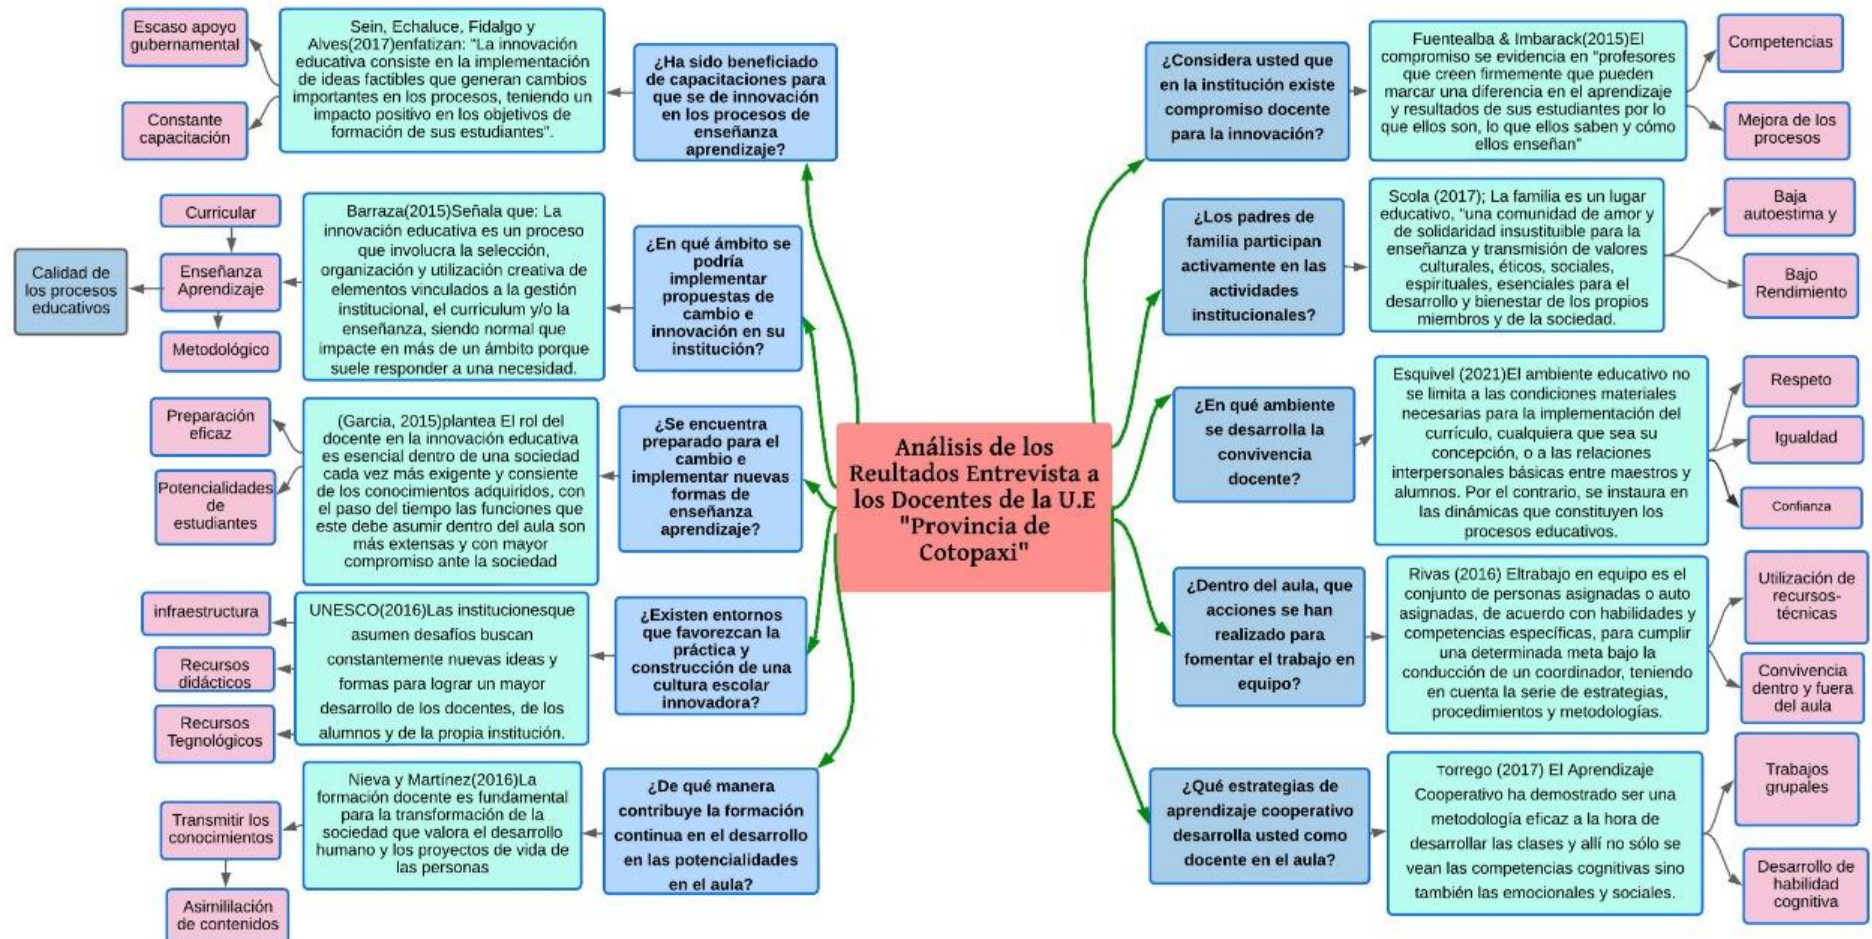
Análisis de los Reultados Entrevista a los Docentes de la U.E "Provincia de Cotopaxi"

¿Ha sido beneficiado de capacitaciones para que se de innovación en los procesos de enseñanza aprendizaje?

Sein, Echaluce, Fidalgo y Alves(2017)enfatizan: "La innovación educativa consiste en la implementación de ideas factibles que generan cambios importantes en los procesos, teniendo un impacto positivo en los objetivos de formación de sus estudiantes".

Escaso apoyo gubernamental

Constante capacitación

¿En qué ámbito se podría implementar propuestas de cambio e innovación en su institución?

Barraza(2015)Señala que: La innovación educativa es un proceso que involucra la selección, organización y utilización creativa de elementos vinculados a la gestión institucional, el curriculum y/o la enseñanza, siendo normal que impacte en más de un ámbito porque suele responder a una necesidad.

Curricular

Enseñanza Aprendizaje

Metodológico

Calidad de los procesos educativos

¿Se encuentra preparado para el cambio e implementar nuevas formas de enseñanza aprendizaje?

(Garcia, 2015)plantea El rol del docente en la innovación educativa es esencial dentro de una sociedad cada vez más exigente y consiente de los conocimientos adquiridos, con el paso del tiempo las funciones que este debe asumir dentro del aula son más extensas y con mayor compromiso ante la sociedad

Preparación eficaz

Potencialidades de estudiantes

¿Existen entornos que favorezcan la práctica y construcción de una cultura escolar innovadora?

UNESCO(2016)Las institucionesque asumen desafíos buscan constantemente nuevas ideas y formas para lograr un mayor desarrollo de los docentes, de los alumnos y de la propia institución.

infraestructura

Recursos didácticos

Recursos Tegnológicos

¿De qué manera contribuye la formación continua en el desarrollo en las potencialidades en el aula?

Nieva y Martínez(2016)La formación docente es fundamental para la transformación de la sociedad que valora el desarrollo humano y los proyectos de vida de las personas

Transmitir los conocimientos

Asimililación de contenidos

¿Considera usted que en la institución existe compromiso docente para la innovación?

Fuentealba & Imbarack(2015)El compromiso se evidencia en "profesores que creen firmemente que pueden marcar una diferencia en el aprendizaje y resultados de sus estudiantes por lo que ellos son, lo que ellos saben y cómo ellos enseñan"

Competencias

Mejora de los procesos

¿Los padres de familia participan activamente en las actividades institucionales?

Scola (2017); La familia es un lugar educativo, "una comunidad de amor y de solidaridad insustituible para la enseñanza y transmisión de valores culturales, éticos, sociales, espirituales, esenciales para el desarrollo y bienestar de los propios miembros y de la sociedad.

Baja autoestima y

Bajo Rendimiento

¿En qué ambiente se desarrolla la convivencia docente?

Esquivel (2021)El ambiente educativo no se limita a las condiciones materiales necesarias para la implementación del currículo, cualquiera que sea su concepción, o a las relaciones interpersonales básicas entre maestros y alumnos. Por el contrario, se instaura en las dinámicas que constituyen los procesos educativos.

Respeto

Igualdad

Confianza

¿Dentro del aula, que acciones se han realizado para fomentar el trabajo en equipo?

Rivas (2016) Eltrabajo en equipo es el conjunto de personas asignadas o auto asignadas, de acuerdo con habilidades y competencias específicas, para cumplir una determinada meta bajo la conducción de un coordinador, teniendo en cuenta la serie de estrategias, procedimientos y metodologías.

Utilización de recursos-técnicas

Convivencia dentro y fuera del aula

¿Qué estrategias de aprendizaje cooperativo desarrolla usted como docente en el aula?

Torrego (2017) El Aprendizaje Cooperativo ha demostrado ser una metodología eficaz a la hora de desarrollar las clases y allí no sólo se vean las competencias cognitivas sino también las emocionales y sociales.

Trabajos grupales

Desarrollo de habilidad cognitiva